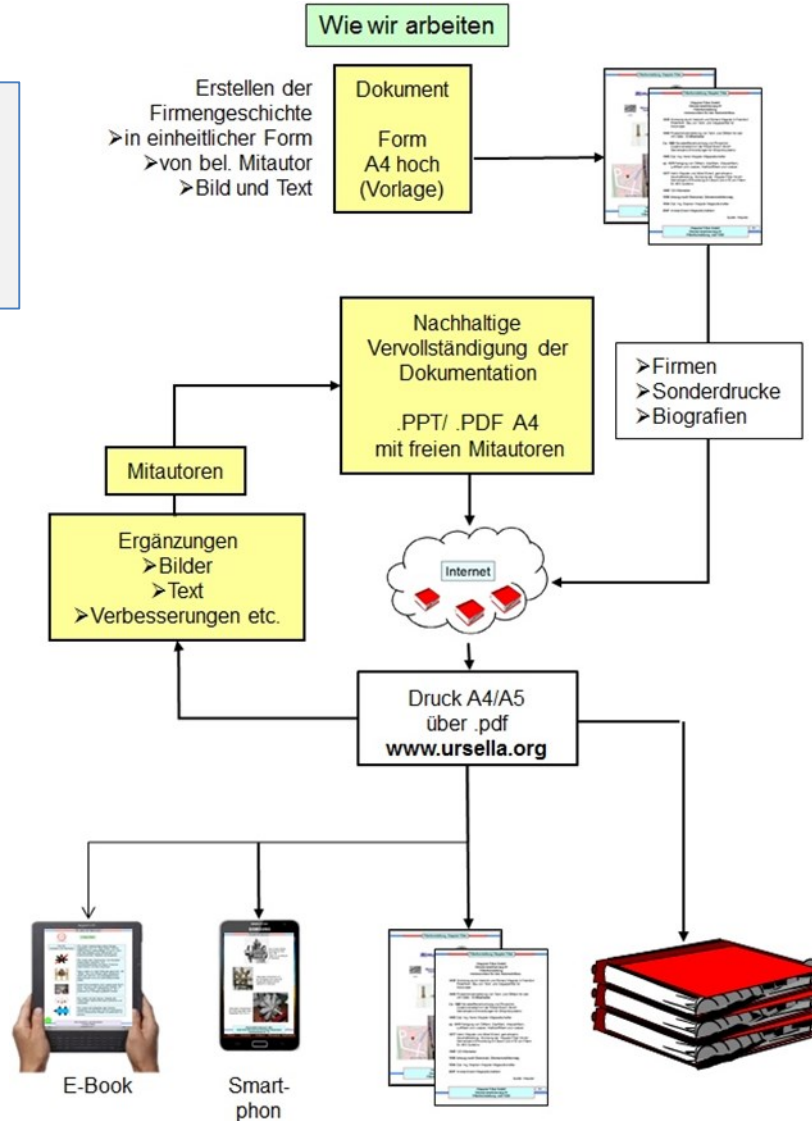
Wie wir arbeiten

Erstellen der Firmengeschichte
➢in einheitlicher Form
➢von bel. Mitautor
➢Bild und Text

Dokument

Form
A4 hoch
(Vorlage)

Nachhaltige Vervollständigung der Dokumentation

.PPT/ .PDF A4
mit freien Mitautoren

➢Firmen
➢Sonderdrucke
➢Biografien

Mitautoren

Ergänzungen
➢Bilder
➢Text
➢Verbesserungen etc.

Internet

Druck A4/A5
über .pdf
www.ursella.org

E-Book

Smart-
phon